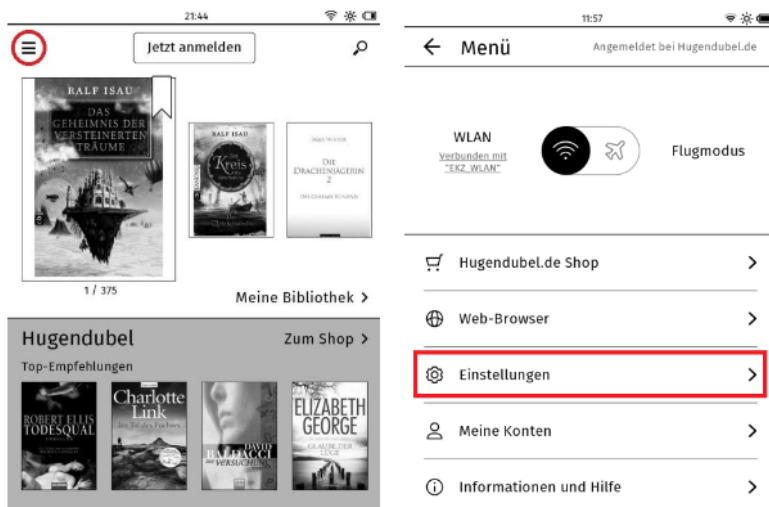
21:44

Jetzt anmelden

RALF ISAU
DAS GEHEIMNIS DER VERSTEINERTEN TRÄUME

RALF ISAU
Kreis

DIE DRACHENJÄGERIN 2

1 / 375

Meine Bibliothek >

Hugendubel

Zum Shop >

Top-Empfehlungen

ROBERT ELLIS
TODESQUAL

Charlotte Link

DAVID BALDACCI
DIE VERSUCHUNG

ELIZABETH GEORGE
GLAUBE DER LÜGE

11:57

← Menü

Angemeldet bei Hugendubel.de

WLAN
Verbunden mit "EKZ_WLAN"

Flugmodus

Hugendubel.de Shop >

Web-Browser >

Einstellungen >

Meine Konten >

Informationen und Hilfe >